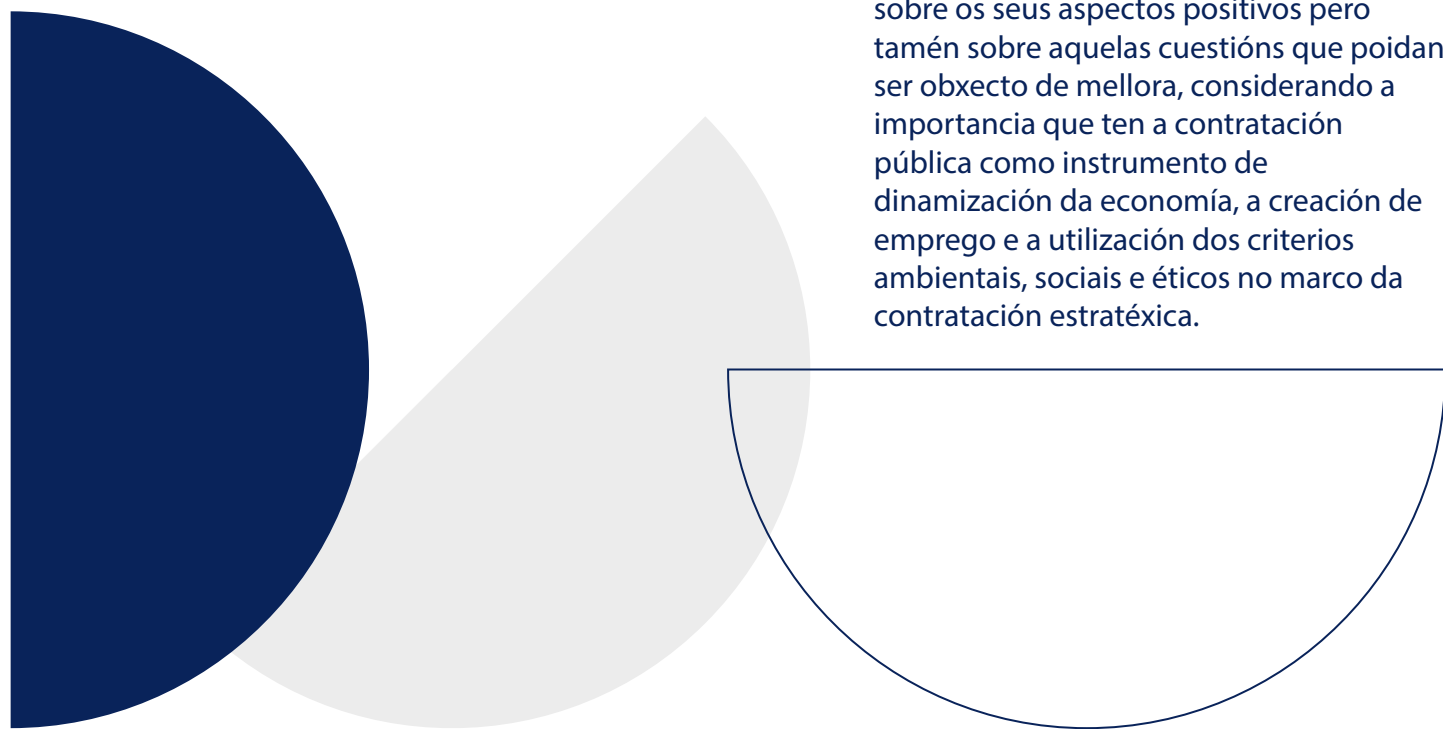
sobre os seus aspectos positivos pero tamén sobre aquelas cuestións que poidan ser obxecto de mellora, considerando a importancia que ten a contratación pública como instrumento de dinamización da economía, a creación de emprego e a utilización dos criterios ambientais, sociais e éticos no marco da contratación estratéxica.